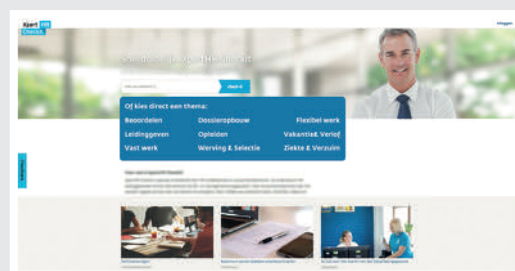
Expert HR Checkit

Inloggen

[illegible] HR Checkit

check it

Of kies direct een thema:

Beoordelen
Dossieropbouw
Flexibel werk
Leidinggeven
Opleiden
Vakantie& Verlof
Vast werk
Werving & Selectie
Ziekte & Verzuim

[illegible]

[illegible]